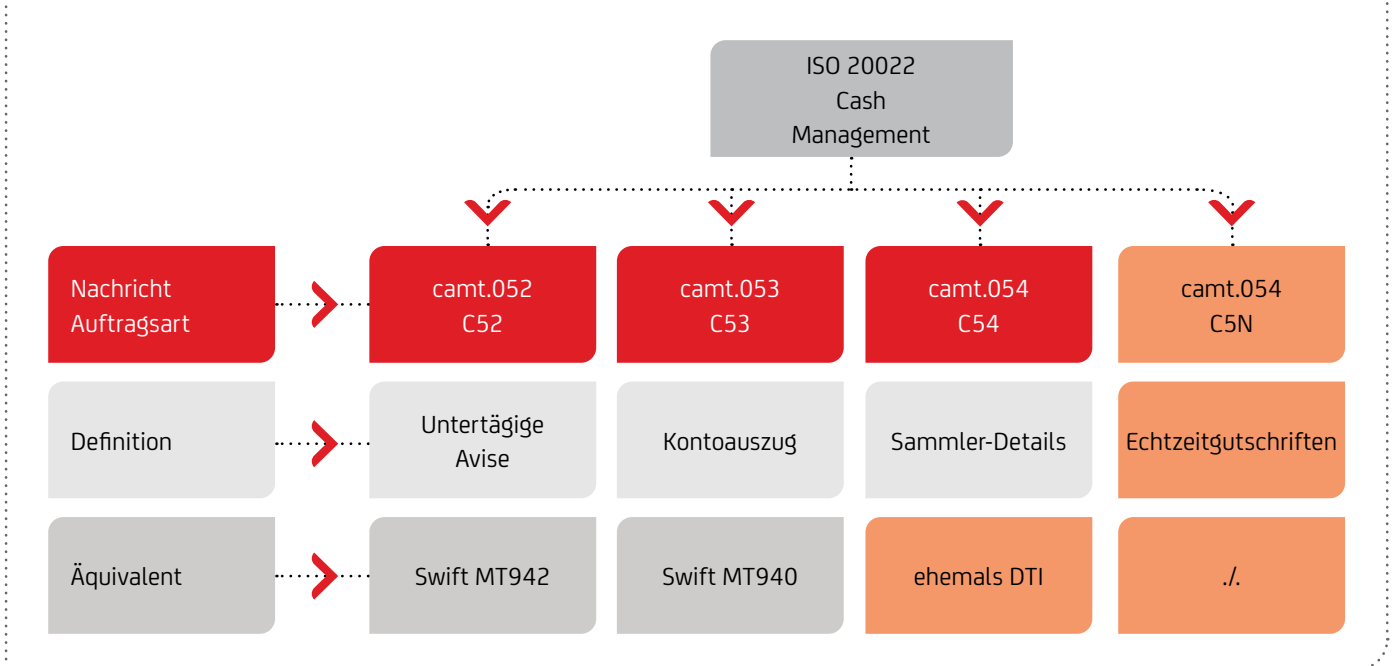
ISO 20022
Cash
Management

| | | | | |
|---|---|---|---|---|
| Nachricht Auftragsart | camt.052 C52 | camt.053 C53 | camt.054 C54 | camt.054 C5N |
| Definition | Untertägige Avise | Kontoauszug | Sammler-Details | Echtzeitgutschriften |
| Äquivalent | Swift MT942 | Swift MT940 | ehemals DTI | ./. |